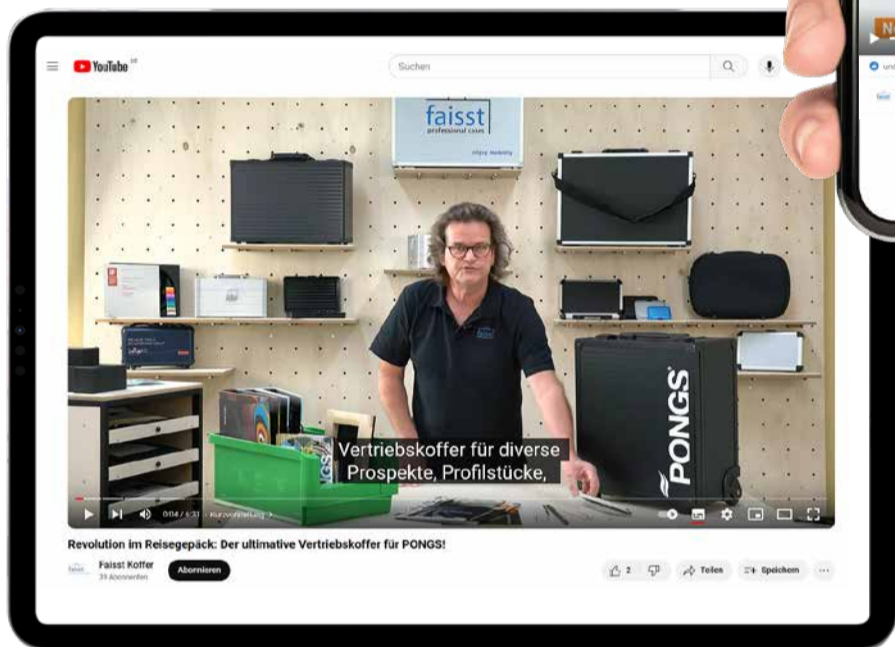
YouTube DE

Suchen

faisst
professional cases

PONGS

Vertriebskoffer für diverse Prospekte, Profilstücke,

0:04 / 6:31 · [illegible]

Revolution im Reisegepäck: Der ultimative Vertriebskoffer für PONGS!

Faisst Koffer
39 Abonnenten

Abonnieren

2

Teilen

Speichern

...